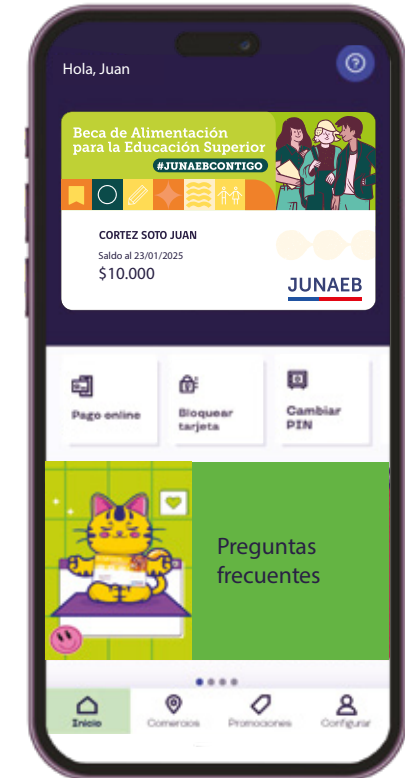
Hola, Juan

Beca de Alimentación para la Educación Superior
#JUNAEBCONTIGO

CORTEZ SOTO JUAN
Saldo al 23/01/2025
$10.000

JUNAEB

Pago online

Bloquear tarjeta

Cambiar PIN

Preguntas frecuentes

Inicio
Comercios
Promociones
Configurar